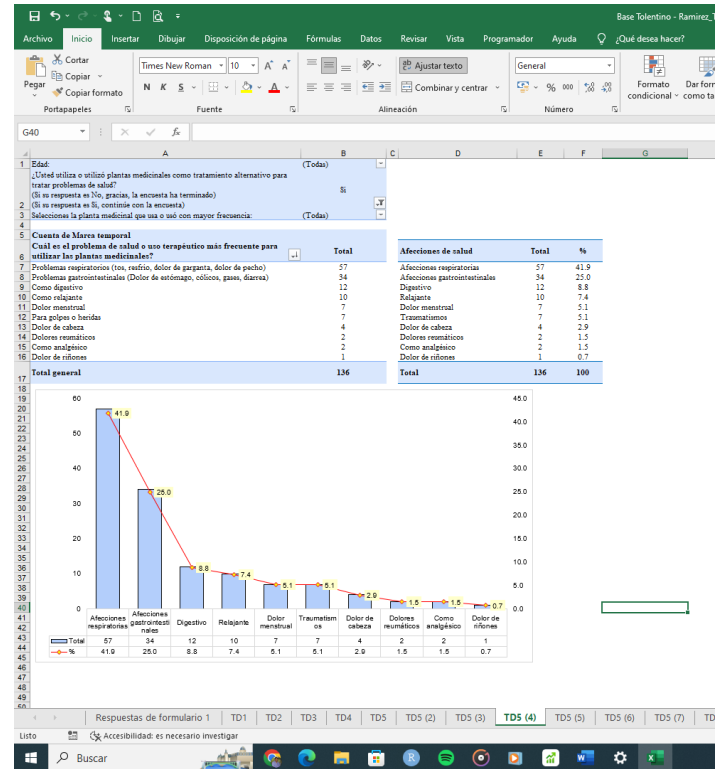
Base Tolentino - Ramirez_T

Archivo Inicio Insertar Dibujar Disposición de página Fórmulas Datos Revisar Vista Programador Ayuda ¿Qué desea hacer?

Cortar
Copiar
Pegar
Copiar formato
Portapapeles
Times New Roman 10
N K S
Fuente
Ajustar texto
Combinar y centrar
Alineación
General
% 000
Número
Formato condicional
Dar formato como ta

G40

| | A | B | C | D | E | F | G |
|---|---|---|---|---|---|---|---|
| 1 | Edad: | (Todas) | | | | | |
| 2 | ¿Usted utiliza o utilizó plantas medicinales como tratamiento alternativo para tratar problemas de salud? (Si su respuesta es No, gracias, la encuesta ha terminado) (Si su respuesta es Si, continúe con la encuesta) | Si | | | | | |
| 3 | Selecciones la planta medicinal que usa o usó con mayor frecuencia: | (Todas) | | | | | |
| 4 | | | | | | | |
| 5 | Cuenta de Marca temporal | | | | | | |
| 6 | Cuál es el problema de salud o uso terapéutico más frecuente para utilizar las plantas medicinales? | Total | | Afecciones de salud | Total | % | |
| 7 | Problemas respiratorios (tos, resfrío, dolor de garganta, dolor de pecho) | 57 | | Afecciones respiratorias | 57 | 41.9 | |
| 8 | Problemas gastrointestinales (Dolor de estómago, cólicos, gases, diarrea) | 34 | | Afecciones gastrointestinales | 34 | 25.0 | |
| 9 | Como digestivo | 12 | | Digestivo | 12 | 8.8 | |
| 10 | Como relajante | 10 | | Relajante | 10 | 7.4 | |
| 11 | Dolor menstrual | 7 | | Dolor menstrual | 7 | 5.1 | |
| 12 | Para golpes o heridas | 7 | | Traumatismos | 7 | 5.1 | |
| 13 | Dolor de cabeza | 4 | | Dolor de cabeza | 4 | 2.9 | |
| 14 | Dolores reumáticos | 2 | | Dolores reumáticos | 2 | 1.5 | |
| 15 | Como analgésico | 2 | | Como analgésico | 2 | 1.5 | |
| 16 | Dolor de riñones | 1 | | Dolor de riñones | 1 | 0.7 | |
| 17 | Total general | 136 | | Total | 136 | 100 | |

60 50 40 30 20 10 0
45.0 40.0 35.0 30.0 25.0 20.0 15.0 10.0 5.0 0.0
41.9 25.0 8.8 7.4 5.1 5.1 2.9 1.5 1.5 0.7

| | Afecciones respiratorias | Afecciones gastrointestinales | Digestivo | Relajante | Dolor menstrual | Traumatismos | Dolor de cabeza | Dolores reumáticos | Como analgésico | Dolor de riñones |
|---|---|---|---|---|---|---|---|---|---|---|
| Total | 57 | 34 | 12 | 10 | 7 | 7 | 4 | 2 | 2 | 1 |
| % | 41.9 | 25.0 | 8.8 | 7.4 | 5.1 | 5.1 | 2.9 | 1.5 | 1.5 | 0.7 |

Respuestas de formulario 1 | TD1 | TD2 | TD3 | TD4 | TD5 | TD5 (2) | TD5 (3) | TD5 (4) | TD5 (5) | TD5 (6) | TD5 (7) | TD

Listo Accesibilidad: es necesario investigar

Buscar